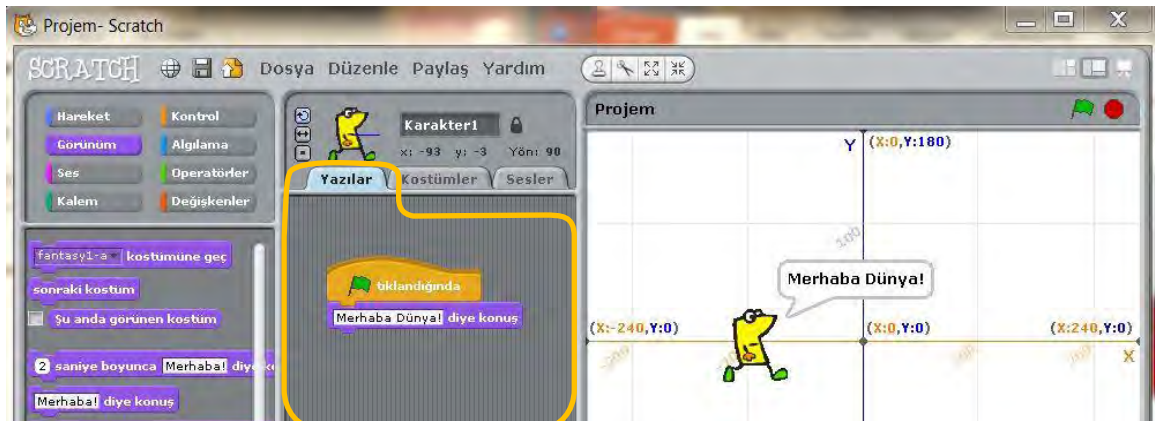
Projem- Scratch

SCRATCH Dosya Düzenle Paylaş Yardım

Hareket
Kontrol
Görünüm
Algılama
Ses
Operatörler
Kalem
Değişkenler

fantasy1-a kostümüne geç
sonraki kostüm
Şu anda görünen kostüm
2 saniye boyunca Merhaba! diye ko
Merhaba! diye konuş

Karakter1
x: -93 y: -3 Yön: 90

Yazılar
Kostümler
Sesler

tıklandığında
Merhaba Dünya! diye konuş

Projem

Y (X:0,Y:180)
100
Merhaba Dünya!
(X:-240,Y:0)
(X:0,Y:0)
(X:240,Y:0)
X
-200
100
200